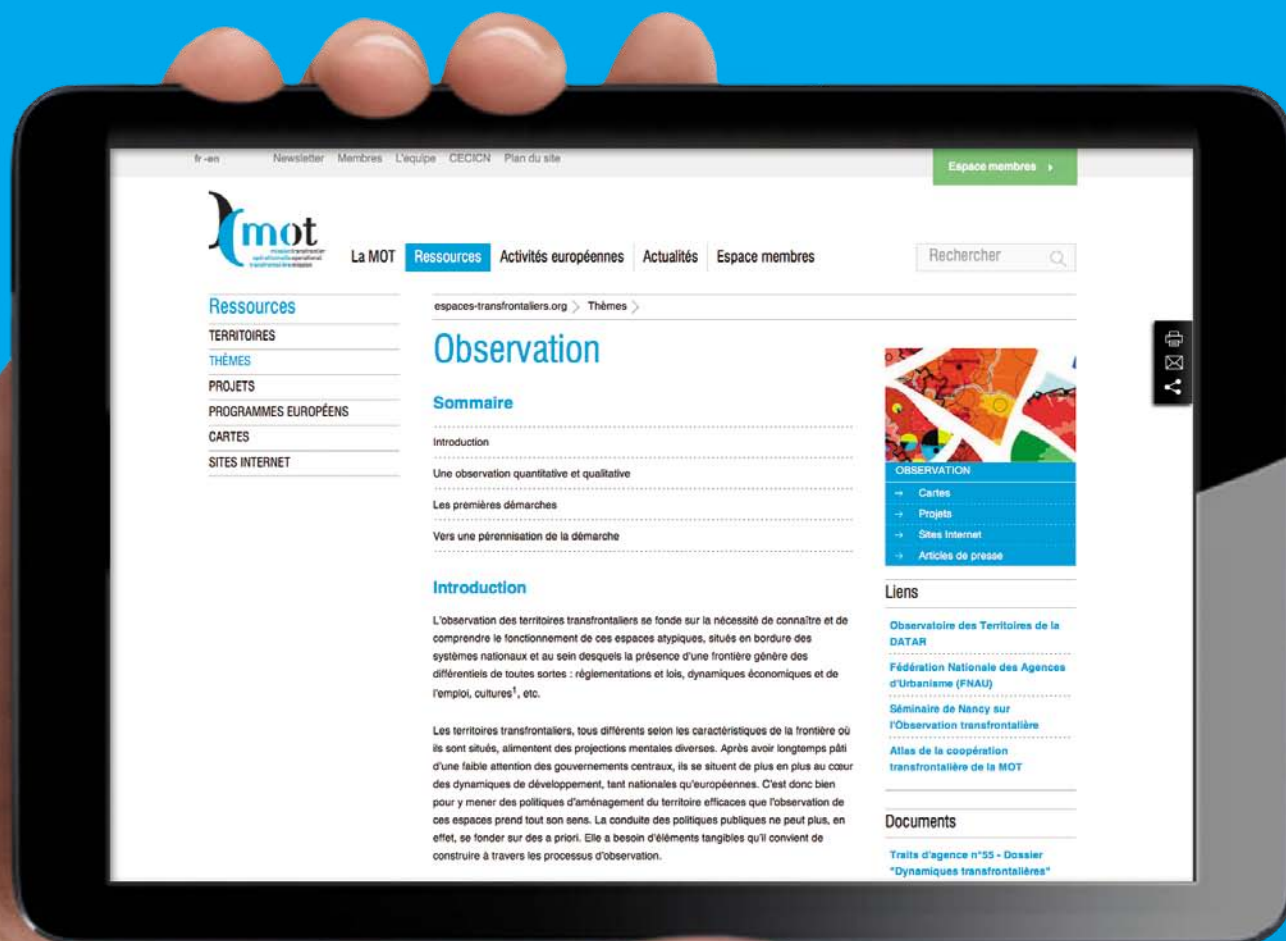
fr - en Newsletter Membres L'equipe CECICN Plan du site

Espace membres ›

mot
mission opérationnelle transfrontalière

La MOT Ressources Activités européennes Actualités Espace membres

Rechercher

Ressources
TERRITOIRES
THÈMES
PROJETS
PROGRAMMES EUROPÉENS
CARTES
SITES INTERNET

espaces-transfrontaliers.org › Thèmes ›

Observation

Sommaire

Introduction

Une observation quantitative et qualitative

Les premières démarches

Vers une pérennisation de la démarche

Introduction

L'observation des territoires transfrontaliers se fonde sur la nécessité de connaître et de comprendre le fonctionnement de ces espaces atypiques, situés en bordure des systèmes nationaux et au sein desquels la présence d'une frontière génère des différentiels de toutes sortes : réglementations et lois, dynamiques économiques et de l'emploi, cultures$^1$, etc.

Les territoires transfrontaliers, tous différents selon les caractéristiques de la frontière où ils sont situés, alimentent des projections mentales diverses. Après avoir longtemps pâti d'une faible attention des gouvernements centraux, ils se situent de plus en plus au cœur des dynamiques de développement, tant nationales qu'européennes. C'est donc bien pour y mener des politiques d'aménagement du territoire efficaces que l'observation de ces espaces prend tout son sens. La conduite des politiques publiques ne peut plus, en effet, se fonder sur des a priori. Elle a besoin d'éléments tangibles qu'il convient de construire à travers les processus d'observation.

OBSERVATION
→ Cartes
→ Projets
→ Sites Internet
→ Articles de presse

Liens

Observatoire des Territoires de la DATAR

Fédération Nationale des Agences d'Urbanisme (FNAU)

Séminaire de Nancy sur l'Observation transfrontalière

Atlas de la coopération transfrontalière de la MOT

Documents

Traits d'agence n°55 - Dossier "Dynamiques transfrontalières"